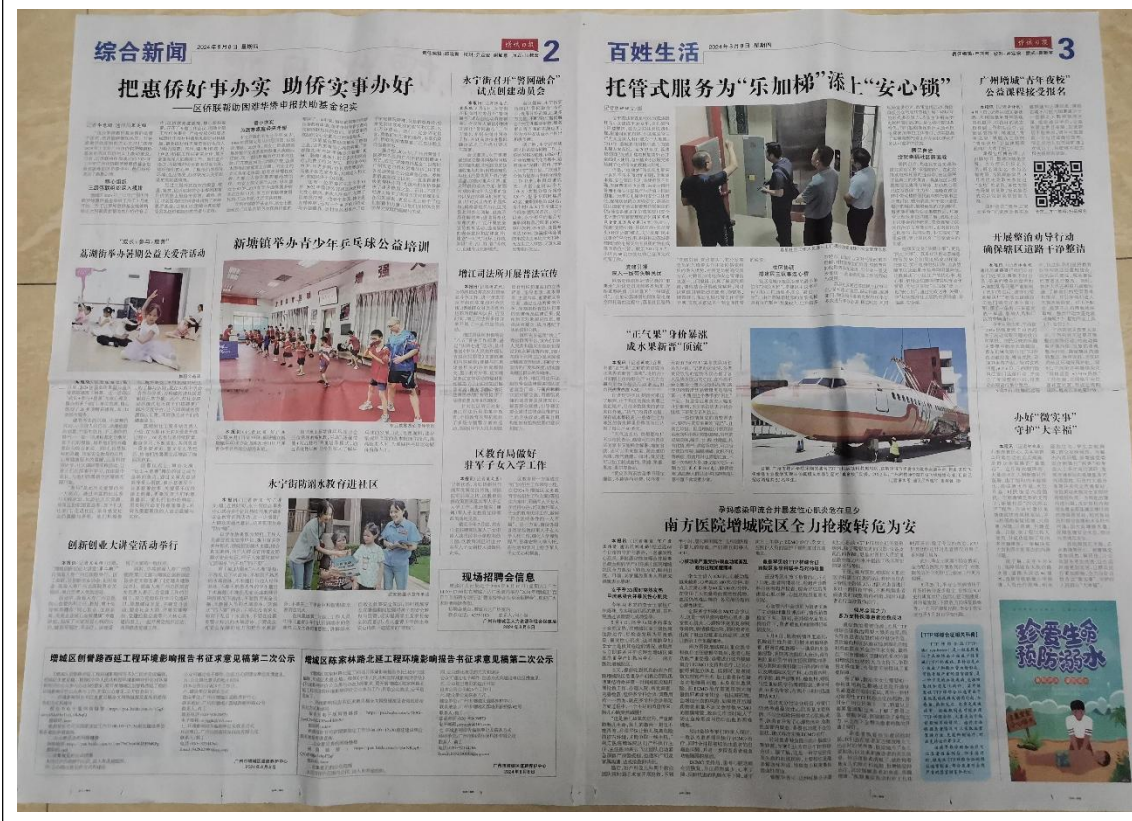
综合新闻 2024年8月8日 星期四 增城日报 2

把惠侨好事办实 助侨实事办好
——区侨联帮助困难华侨申报扶助基金纪实

永宁街召开"警网融合"试点创建动员会

"双庆·参与·教养"
荔湖街举办暑期公益文娱活动

新塘镇举办青少年乒乓球公益培训

增江司法所开展普法宣传

区教育局做好
开军子女入学工作

永宁街防溺水教育进社区

创新创业大讲堂活动举行

现场招聘会信息

增城区创誉路西延工程环境影响报告书征求意见稿第二次公示

增城区陈家林路北延工程环境影响报告书征求意见稿第二次公示

百姓生活 2024年8月8日 星期四 增城日报 3

托管式服务为"乐加梯"添上"安心锁"

广州增城"青年夜校"
公益课程接受报名

升级整治专项行动
确保辖区道路干净整洁

"正气果"身价暴涨
成水果新晋"顶流"

办好"微实事"
守护"大幸福"

孕妇感染甲流合并重度性心肌炎命在旦夕
南方医院增城院区全力抢救转危为安

珍爱生命
预防溺水